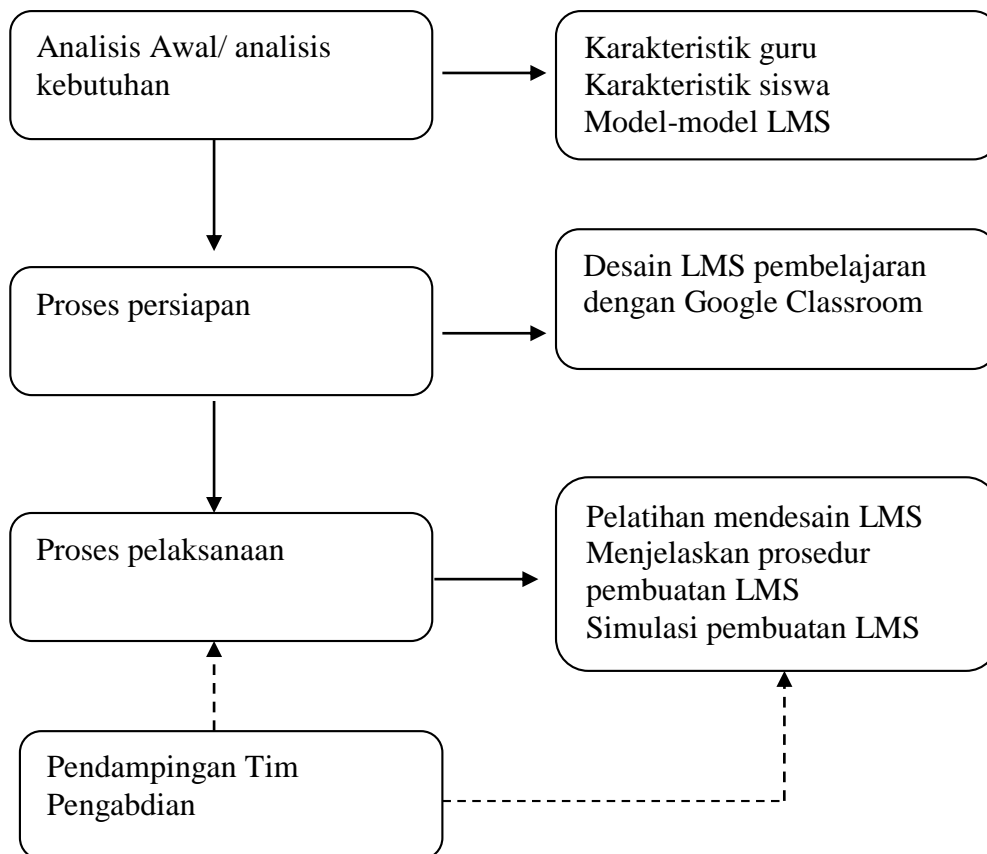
Analisis Awal/ analisis kebutuhan

Karakteristik guru
Karakteristik siswa
Model-model LMS

Proses persiapan

Desain LMS pembelajaran dengan Google Classroom

Proses pelaksanaan

Pelatihan mendesain LMS
Menjelaskan prosedur pembuatan LMS
Simulasi pembuatan LMS

Pendampingan Tim Pengabdian